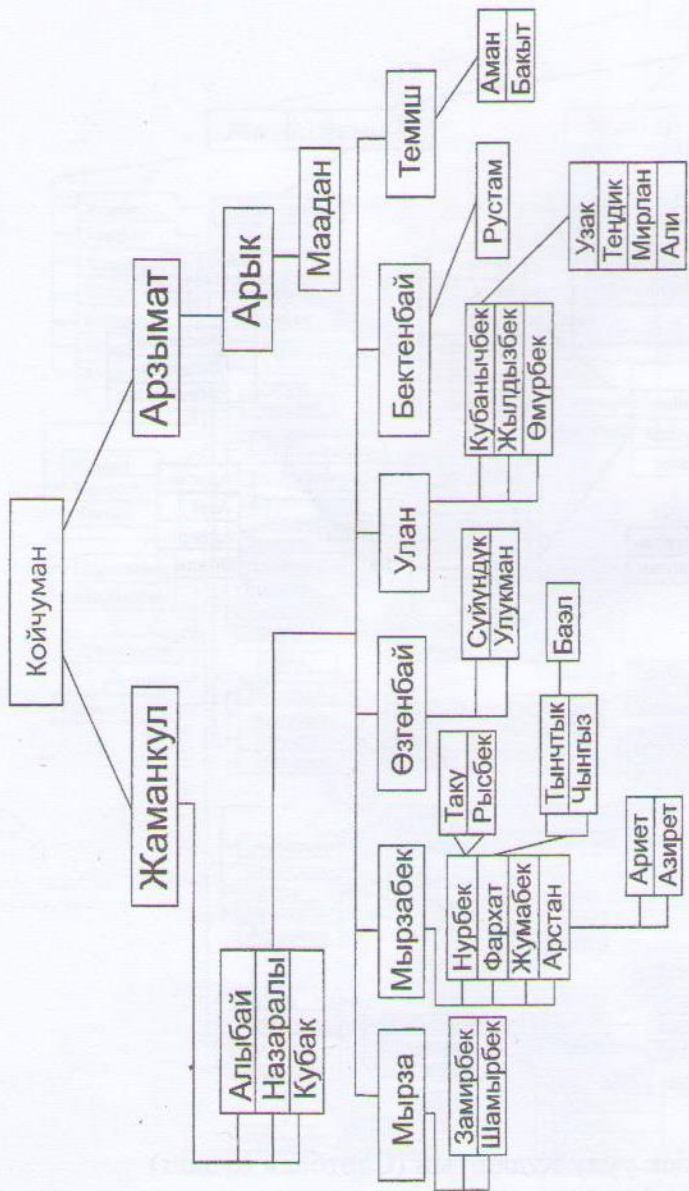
Койчуман
Жаманкул
Арзымат
Арык
Маадан
Алыбай
Назаралы
Кубак
Мырза
Мырзабек
Өзгөнбай
Улан
Бектенбай
Темиш
Аман
Бакыт
Рустам
Узак
Тендик
Мирлан
Али
Кубанычбек
Жылдызбек
Өмүрбек
Суйундук
Улукман
Базл
Тынчтык
Чынгыз
Таку
Рысбек
Нурбек
Фархат
Жумабек
Арстан
Ариет
Азирет
Замирбек
Шамырбек